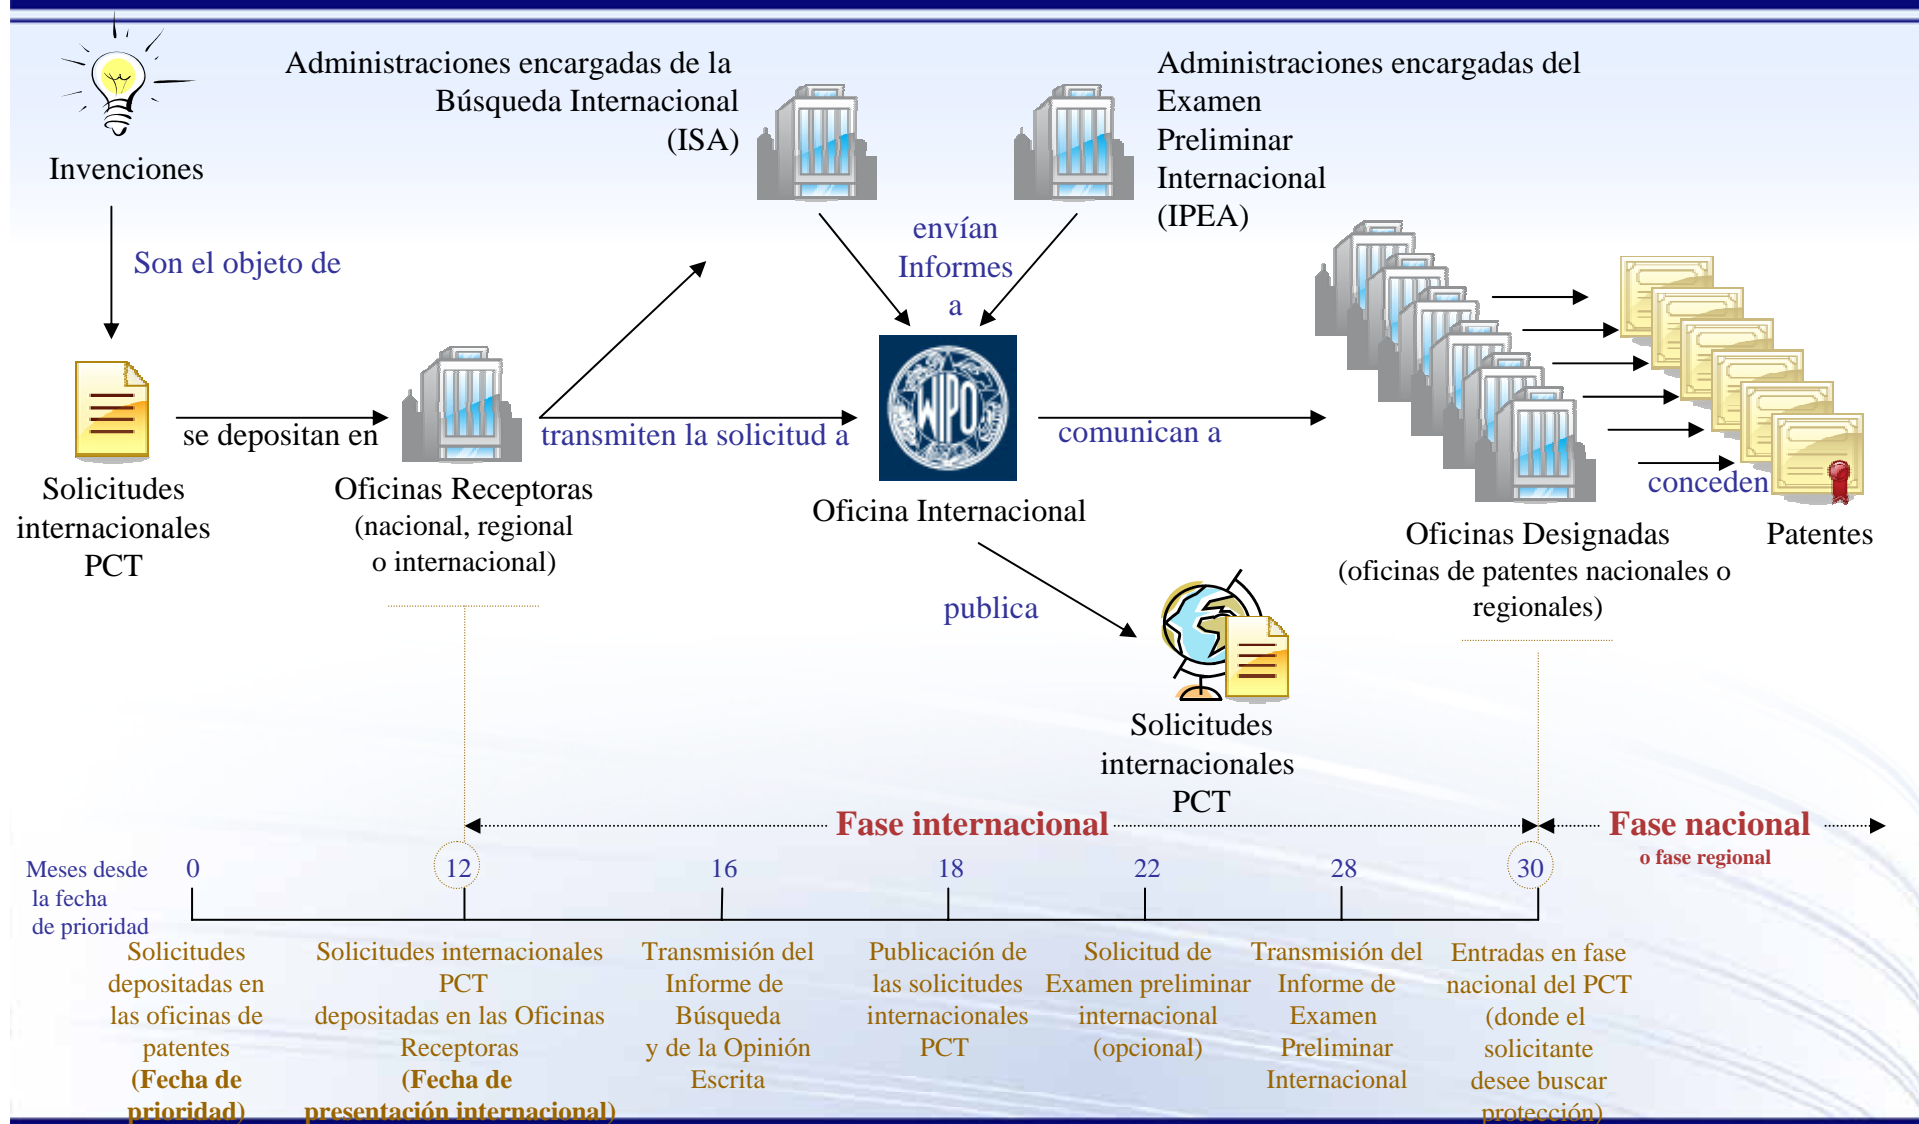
Invenciones

Son el objeto de

Solicitudes internacionales PCT

se depositan en

Oficinas Receptoras (nacional, regional o internacional)

Administraciones encargadas de la Búsqueda Internacional (ISA)

transmiten la solicitud a

Administraciones encargadas del Examen Preliminar Internacional (IPEA)

envían Informes a

WIPO

Oficina Internacional

comunican a

conceden

Oficinas Designadas (oficinas de patentes nacionales o regionales)

Patentes

publica

Solicitudes internacionales PCT

Fase internacional

Fase nacional
o fase regional

Meses desde la fecha de prioridad

0

12

16

18

22

28

30

Solicitudes depositadas en las oficinas de patentes (Fecha de prioridad)

Solicitudes internacionales PCT depositadas en las Oficinas Receptoras (Fecha de presentación internacional)

Transmisión del Informe de Búsqueda y de la Opinión Escrita

Publicación de las solicitudes internacionales PCT

Solicitud de Examen preliminar internacional (opcional)

Transmisión del Informe de Examen Preliminar Internacional

Entradas en fase nacional del PCT (donde el solicitante desee buscar protección)